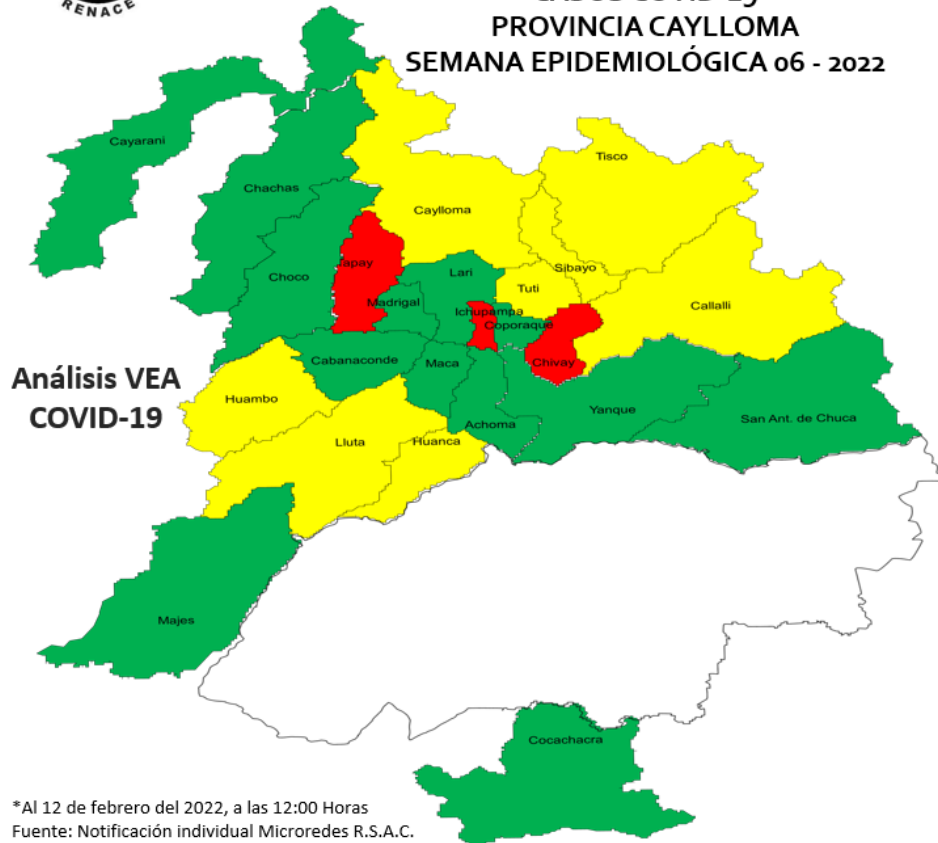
RENACE

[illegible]

PROVINCIA CAYLLOMA

SEMANA EPIDEMIOLÓGICA 06 - 2022

Cayarani

Chachas

Caylloma

Tisco

Choco

Tapay

Lari

Sibayo

Madrigal

Tuti

Callalli

Ichupampa

Coporaque

Cabanaconde

Maca

Chivay

Análisis VEA COVID-19

Huambo

Yanque

San Ant. de Chuca

Achoma

Lluta

Huanca

Majes

Cocachacra

*Al 12 de febrero del 2022, a las 12:00 Horas
Fuente: Notificación individual Microredes R.S.A.C.